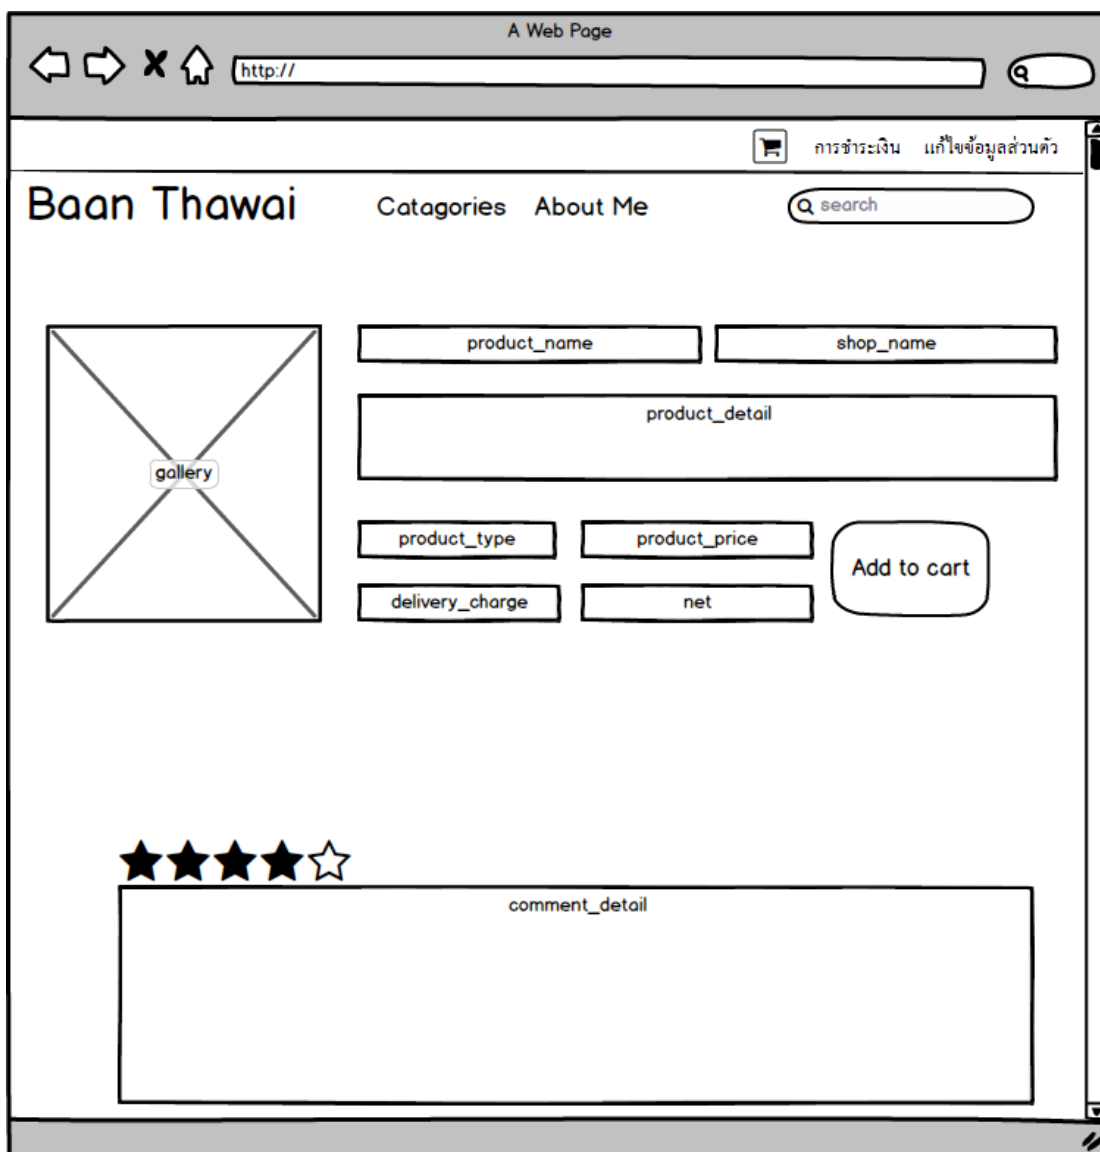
A Web Page

http://

การชำระเงิน แก้ไขข้อมูลส่วนตัว

Baan Thawai

Catagories About Me

search

gallery

product_name

shop_name

product_detail

product_type

product_price

Add to cart

delivery_charge

net

comment_detail